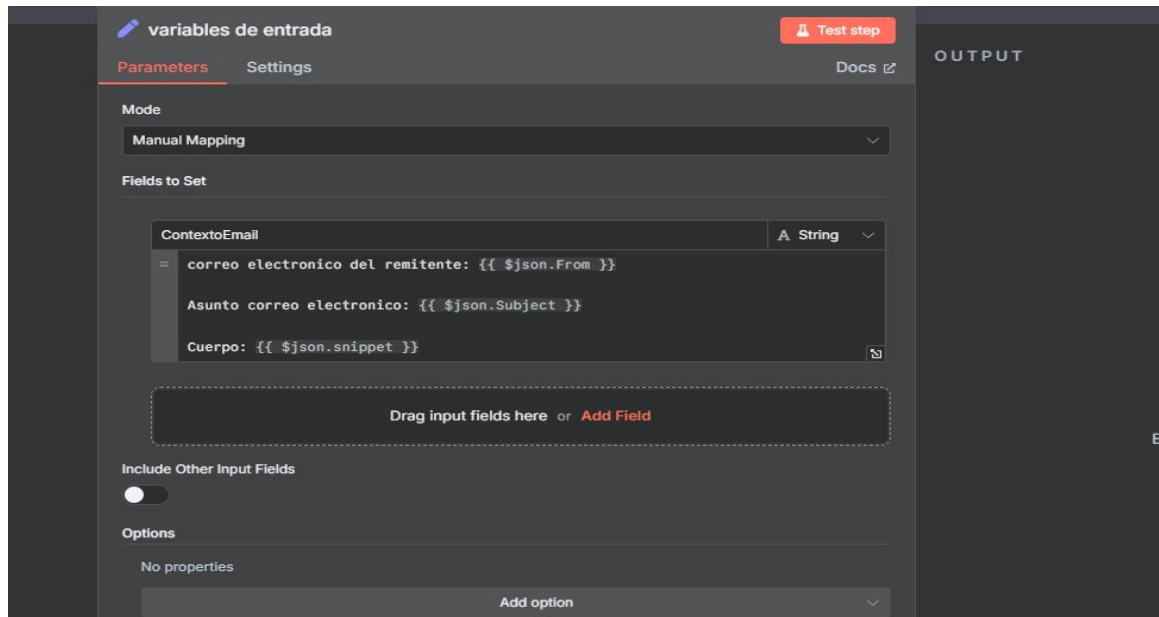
variables de entrada

Test step

Parameters Settings

Docs

OUTPUT

Mode

Manual Mapping

Fields to Set

ContextoEmail

A String

=

correo electronico del remitente: {{ $json.From }}

Asunto correo electronico: {{ $json.Subject }}

Cuerpo: {{ $json.snippet }}

Drag input fields here or Add Field

Include Other Input Fields

Options

No properties

Add option